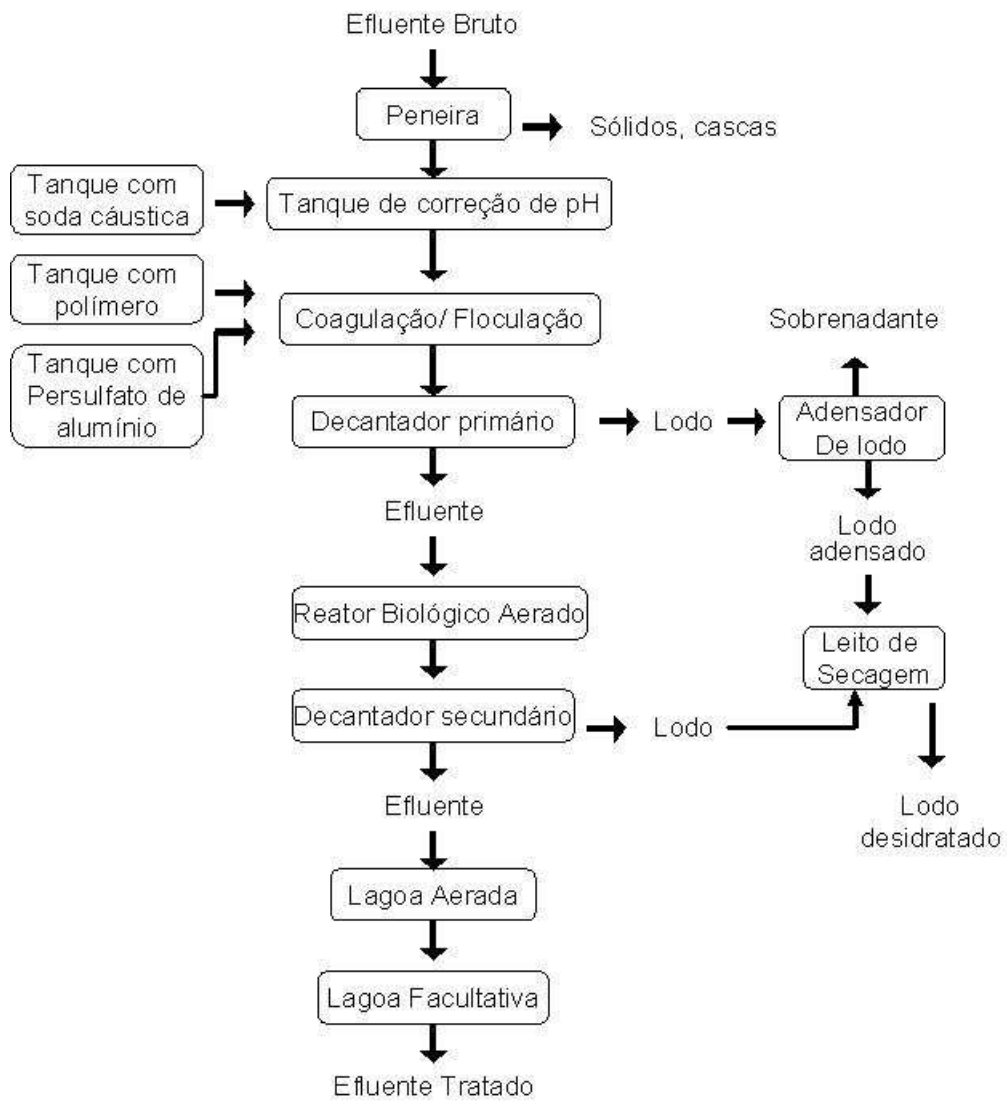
Efluente Bruto

Peneira

Sólidos, cascas

Tanque com soda cáustica

Tanque de correção de pH

Tanque com polímero

Coagulação/ Floculação

Sobrenadante

Tanque com Persulfato de alumínio

Decantador primário

Lodo

Adensador De lodo

Efluente

Lodo adensado

Reator Biológico Aerado

Leito de Secagem

Decantador secundário

Lodo

Efluente

Lodo desidratado

Lagoa Aerada

Lagoa Facultativa

Efluente Tratado